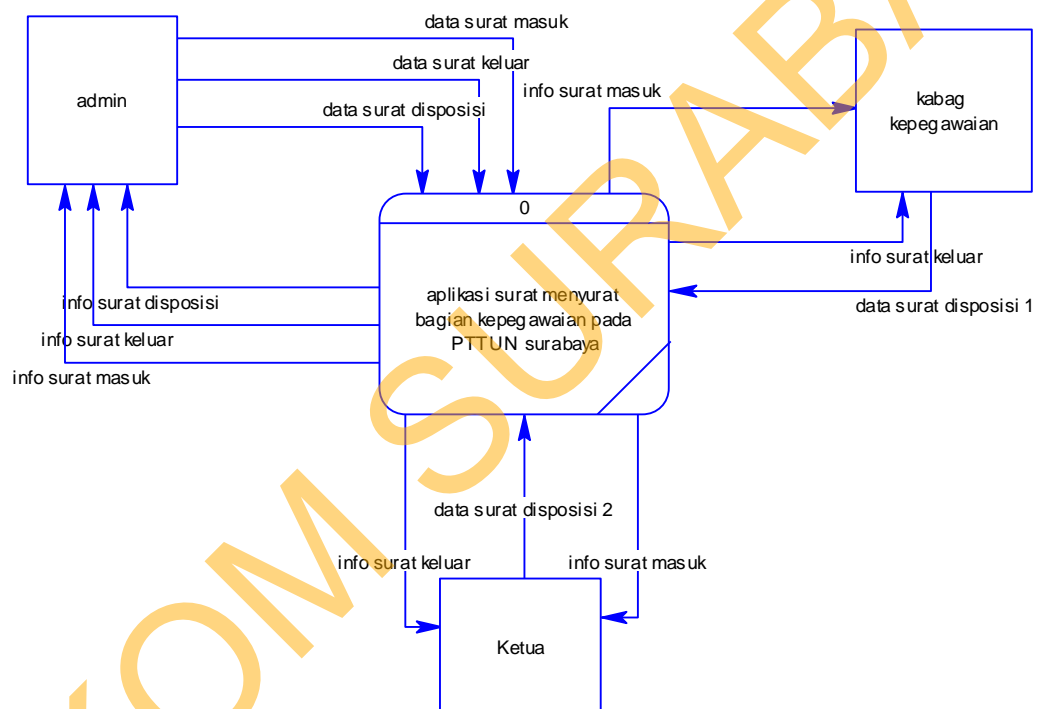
data surat masuk

data surat keluar

data surat disposisi

admin

info surat masuk

kabag kepegawaian

0

aplikasi surat menyurat bagian kepegawaian pada PTTUN surabaya

info surat keluar

data surat disposisi 1

info surat disposisi

info surat keluar

info surat masuk

data surat disposisi 2

info surat keluar

info surat masuk

Ketua

OM SURABA